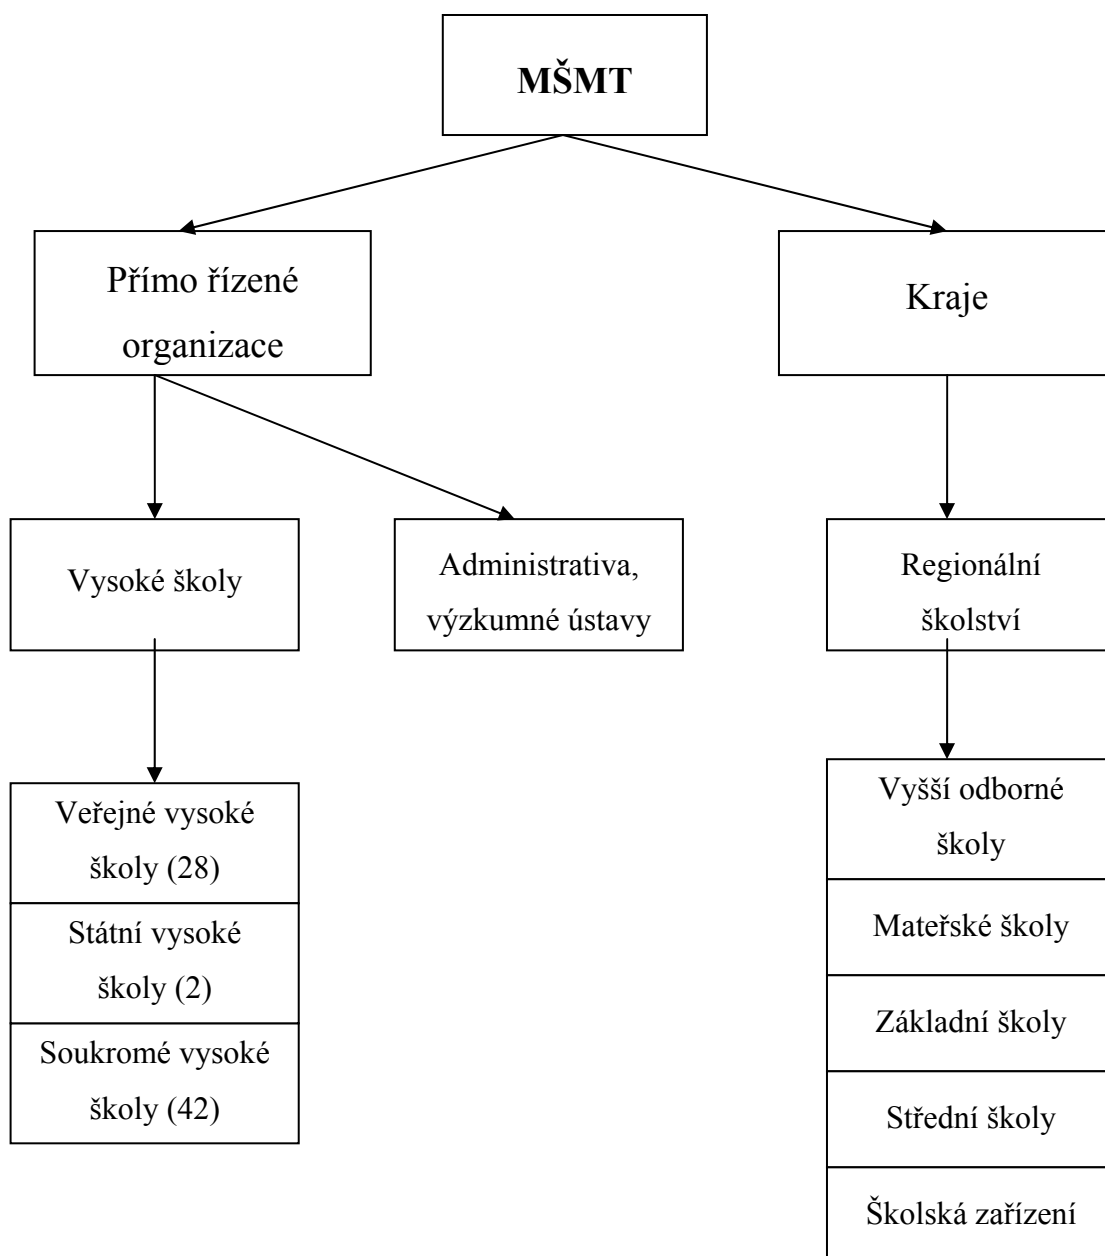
MŠMT

Přímo řízené organizace

Kraje

Vysoké školy

Administrativa, výzkumné ústavy

Regionální školství

Veřejné vysoké školy (28)

Státní vysoké školy (2)

Soukromé vysoké školy (42)

Vyšší odborné školy

Mateřské školy

Základní školy

Střední školy

Školská zařízení